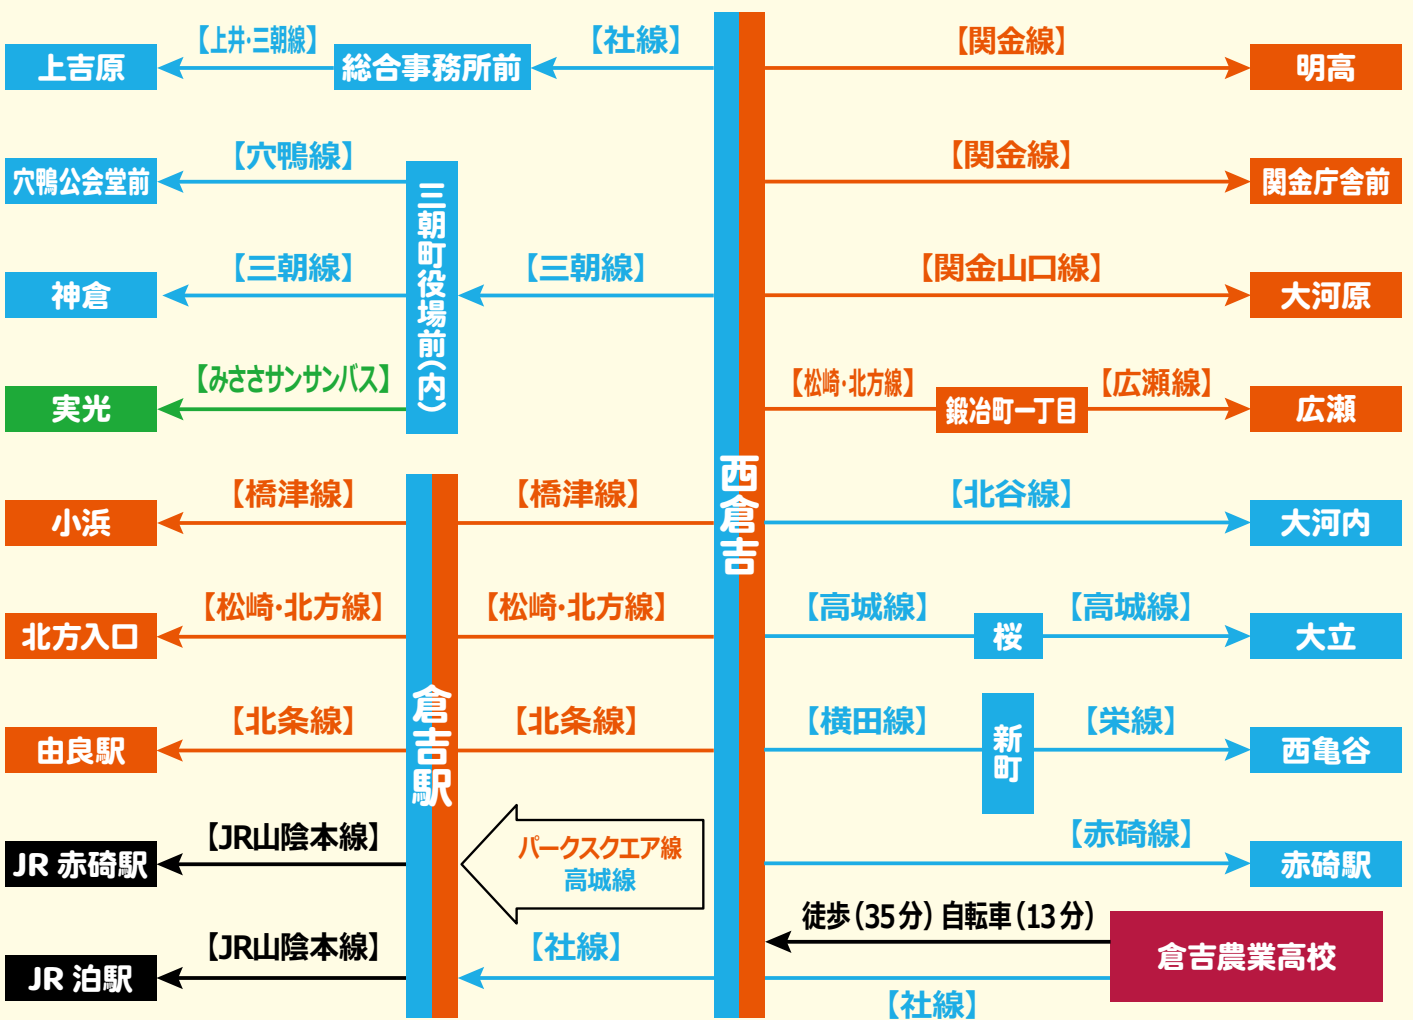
上吉原
【上井·三朝線】
総合事務所前
【社線】
【関金線】
明高

穴鴨公会堂前
【穴鴨線】
三朝町役場前(内)
【関金線】
関金庁舎前

神倉
【三朝線】
【三朝線】
【関金山口線】
大河原

実光
【みささサンサンバス】
【松崎·北方線】
鍛冶町一丁目
【広瀬線】
広瀬

西倉吉

小浜
【橋津線】
【橋津線】
【北谷線】
大河内

北方入口
【松崎·北方線】
【松崎·北方線】
【高城線】
桜
【高城線】
大立

倉吉駅

由良駅
【北条線】
【北条線】
【横田線】
新町
【栄線】
西亀谷

JR 赤碕駅
【JR山陰本線】
パークスクエア線
高城線
【赤碕線】
赤碕駅

徒歩(35分) 自転車(13分)
倉吉農業高校

JR 泊駅
【JR山陰本線】
【社線】
【社線】